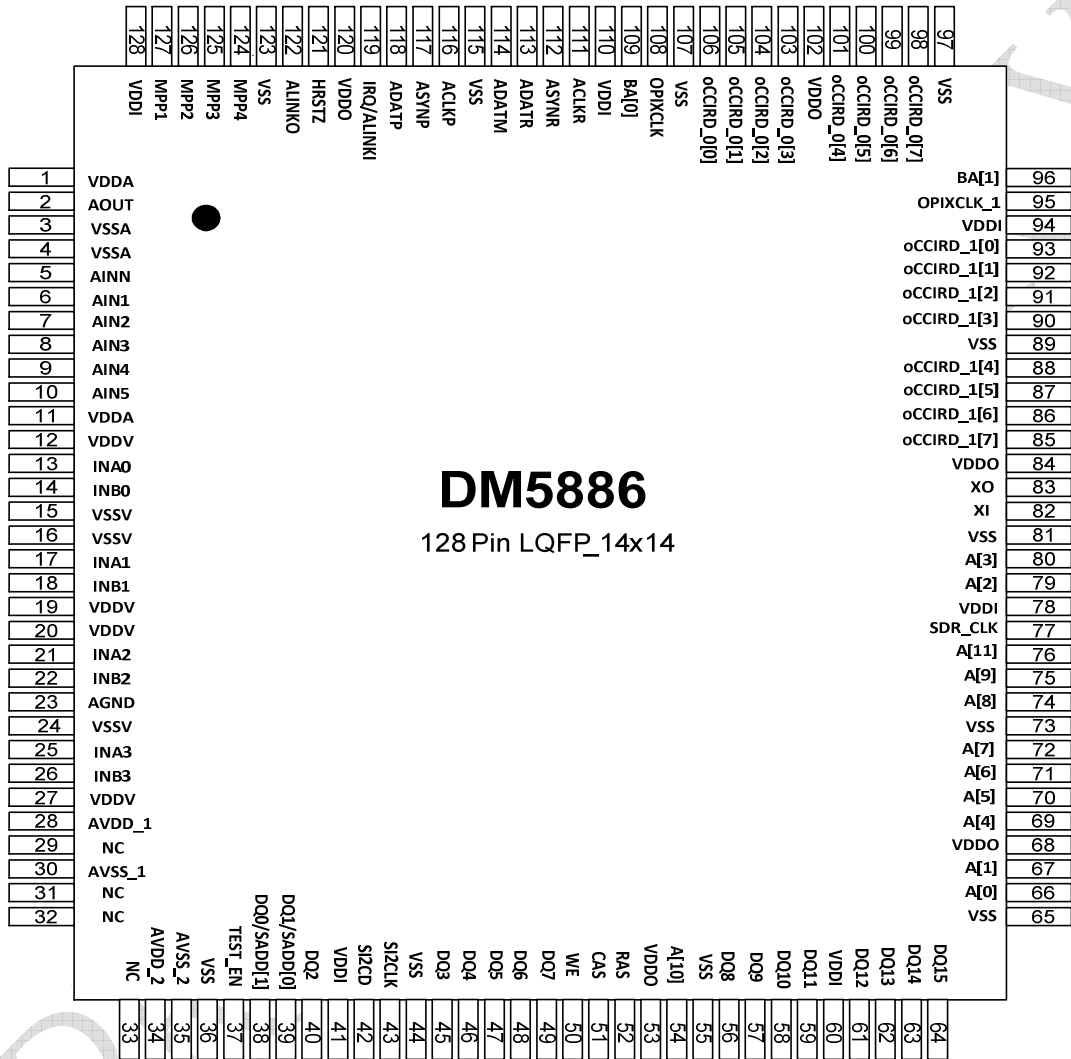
128 VDDI
127 MPP1
126 MPP2
125 MPP3
124 MPP4
123 VSS
122 ALINKO
121 HRSTZ
120 VDDO
119 IRQ/ALINKI
118 ADATP
117 ASYNP
116 ACLKP
115 VSS
114 ADATM
113 ADATR
112 ASYNR
111 ACLKR
110 VDDI
109 BA[0]
108 OPIXCLK
107 VSS
106 oCCIRD_0[0]
105 oCCIRD_0[1]
104 oCCIRD_0[2]
103 oCCIRD_0[3]
102 VDDO
101 oCCIRD_0[4]
100 oCCIRD_0[5]
99 oCCIRD_0[6]
98 oCCIRD_0[7]
97 VSS

1 VDDA
2 AOUT
3 VSSA
4 VSSA
5 AINN
6 AIN1
7 AIN2
8 AIN3
9 AIN4
10 AIN5
11 VDDA
12 VDDV
13 INA0
14 INB0
15 VSSV
16 VSSV
17 INA1
18 INB1
19 VDDV
20 VDDV
21 INA2
22 INB2
23 AGND
24 VSSV
25 INA3
26 INB3
27 VDDV
28 AVDD_1
29 NC
30 AVSS_1
31 NC
32 NC

DM5886
128 Pin LQFP_14x14

BA[1] 96
OPIXCLK_1 95
VDDI 94
oCCIRD_1[0] 93
oCCIRD_1[1] 92
oCCIRD_1[2] 91
oCCIRD_1[3] 90
VSS 89
oCCIRD_1[4] 88
oCCIRD_1[5] 87
oCCIRD_1[6] 86
oCCIRD_1[7] 85
VDDO 84
XO 83
XI 82
VSS 81
A[3] 80
A[2] 79
VDDI 78
SDR_CLK 77
A[11] 76
A[9] 75
A[8] 74
VSS 73
A[7] 72
A[6] 71
A[5] 70
A[4] 69
VDDO 68
A[1] 67
A[0] 66
VSS 65

33 NC
34 AVDD_2
35 AVSS_2
36 VSS
37 TEST_EN
38 DQ0/SADD[1]
39 DQ1/SADD[0]
40 DQ2
41 VDDI
42 SI2CD
43 SI2CLK
44 VSS
45 DQ3
46 DQ4
47 DQ5
48 DQ6
49 DQ7
50 WE
51 CAS
52 RAS
53 VDDO
54 A[10]
55 VSS
56 DQ8
57 DQ9
58 DQ10
59 DQ11
60 VDDI
61 DQ12
62 DQ13
63 DQ14
64 DQ15